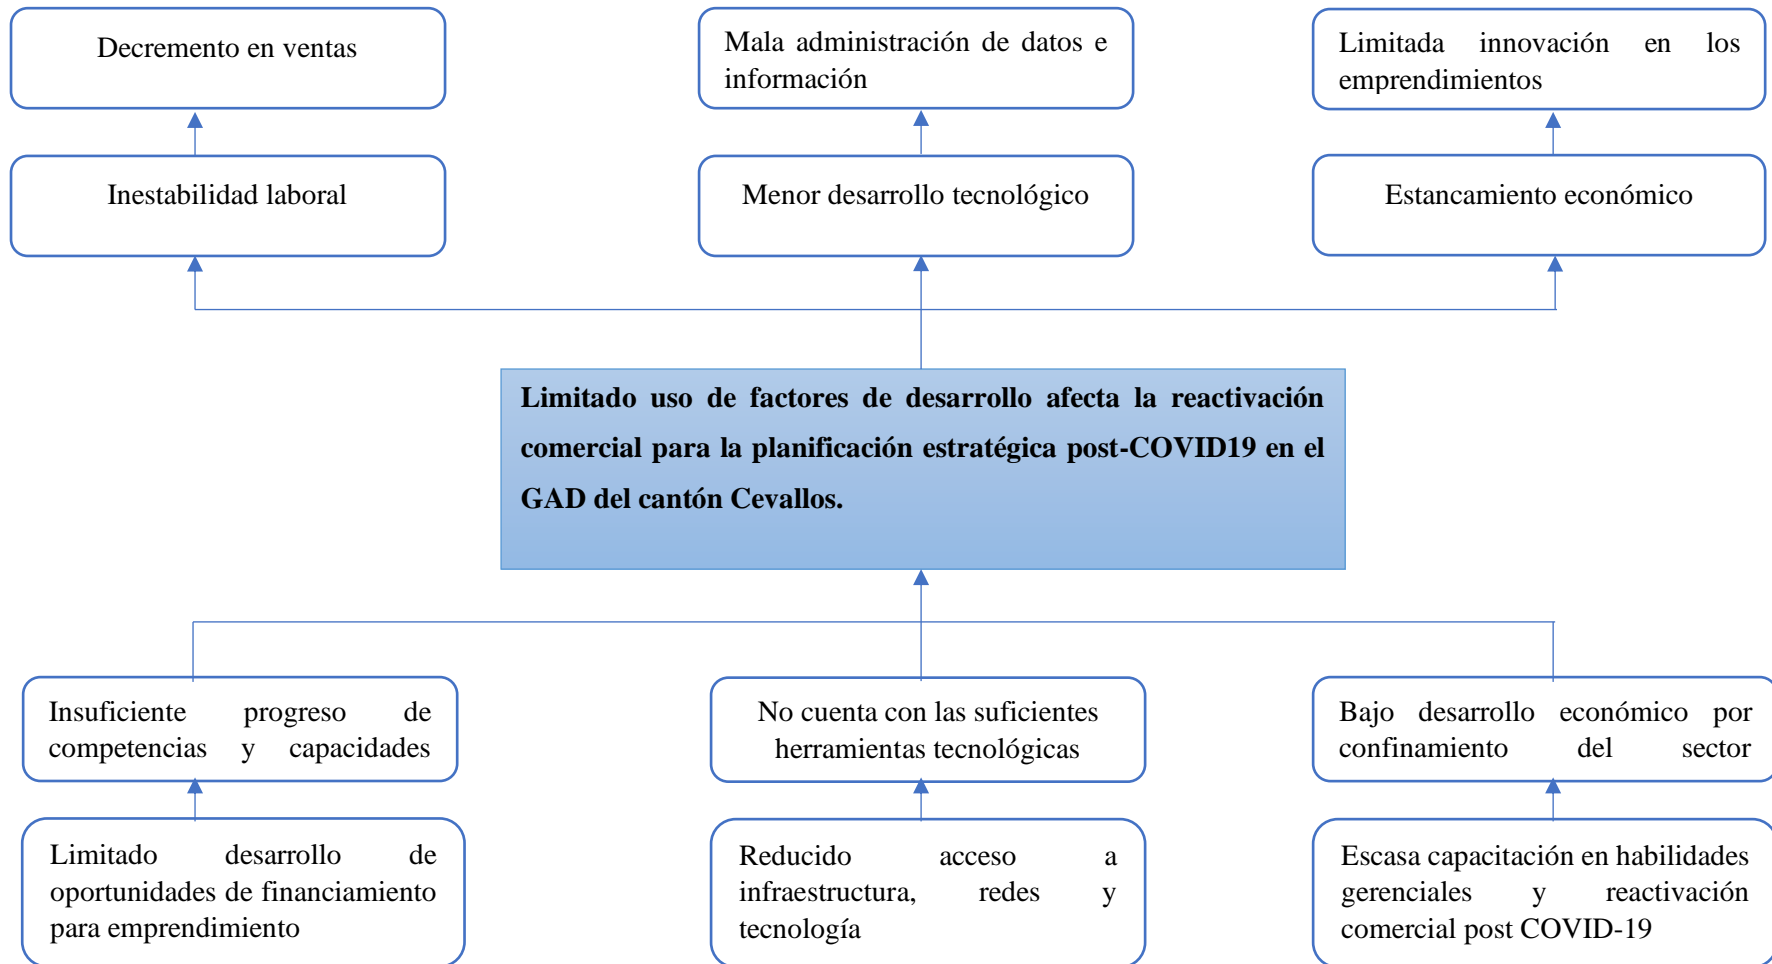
Decremento en ventas

Mala administración de datos e información

Limitada innovación en los emprendimientos

Inestabilidad laboral

Menor desarrollo tecnológico

Estancamiento económico

**Limitado uso de factores de desarrollo afecta la reactivación comercial para la planificación estratégica post-COVID19 en el GAD del cantón Cevallos.**

Insuficiente progreso de competencias y capacidades

No cuenta con las suficientes herramientas tecnológicas

Bajo desarrollo económico por confinamiento del sector

Limitado desarrollo de oportunidades de financiamiento para emprendimiento

Reducido acceso a infraestructura, redes y tecnología

Escasa capacitación en habilidades gerenciales y reactivación comercial post COVID-19